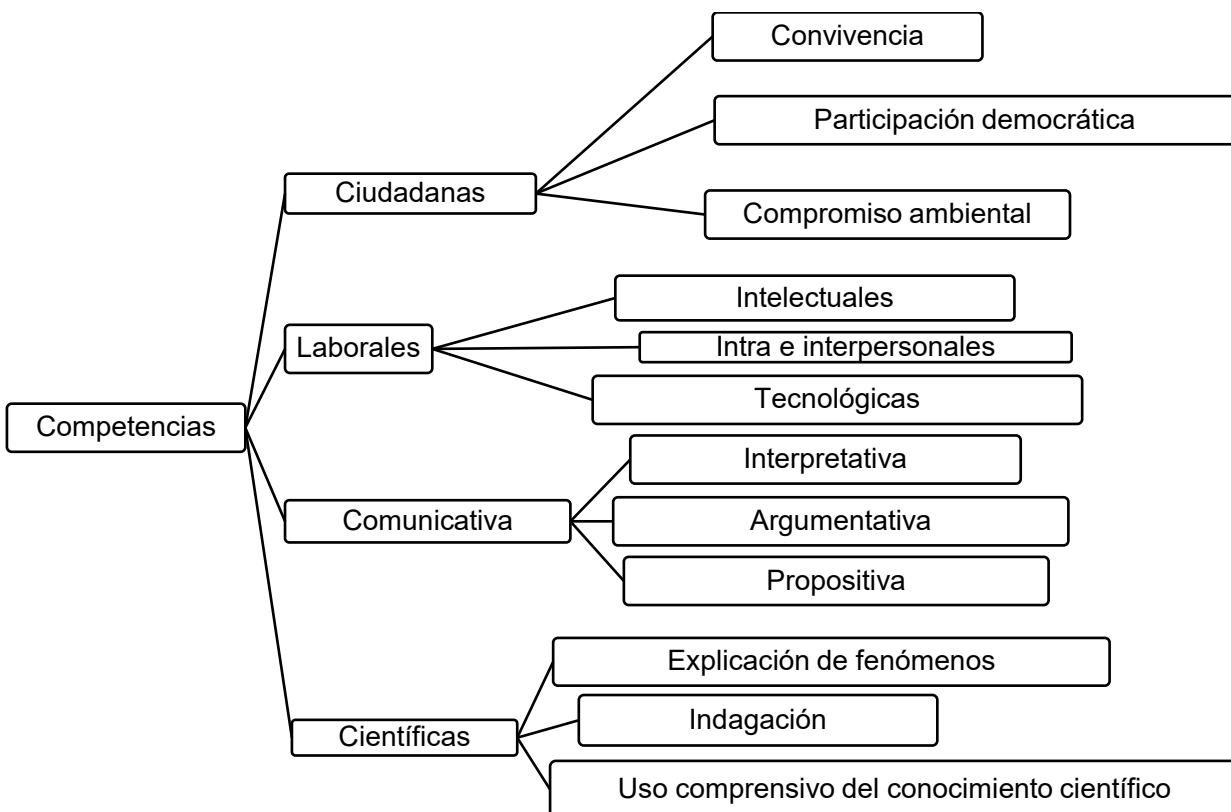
Competencias

Ciudadanas

Convivencia

Participación democrática

Compromiso ambiental

Laborales

Intelectuales

Intra e interpersonales

Tecnológicas

Comunicativa

Interpretativa

Argumentativa

Propositiva

Científicas

Explicación de fenómenos

Indagación

Uso comprensivo del conocimiento científico